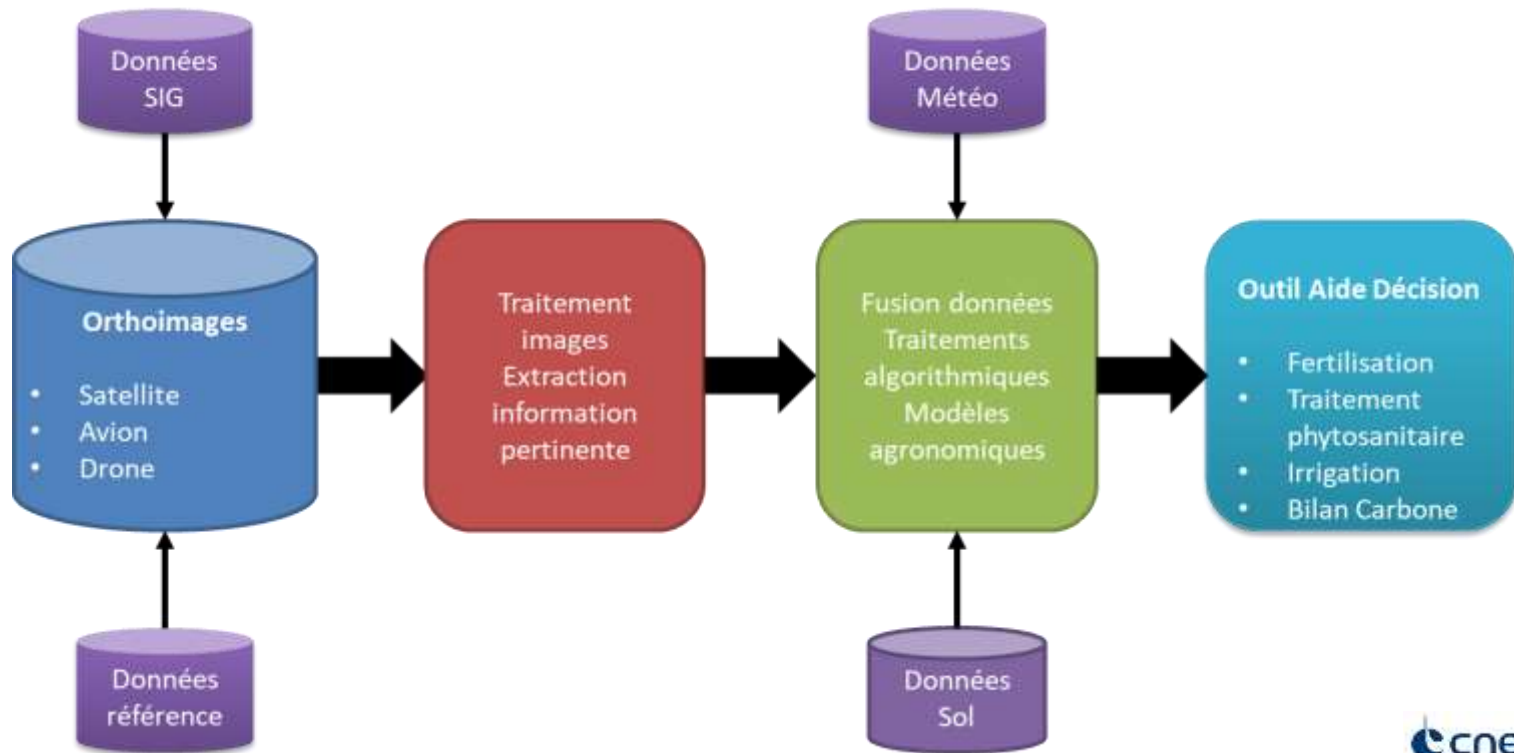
Données SIG

Orthoimages

- Satellite
- Avion
- Drone

Données référence

Traitement images Extraction information pertinente

Données Météo

Fusion données Traitements algorithmiques Modèles agronomiques

Données Sol

Outil Aide Décision

- Fertilisation
- Traitement phytosanitaire
- Irrigation
- Bilan Carbone

cne